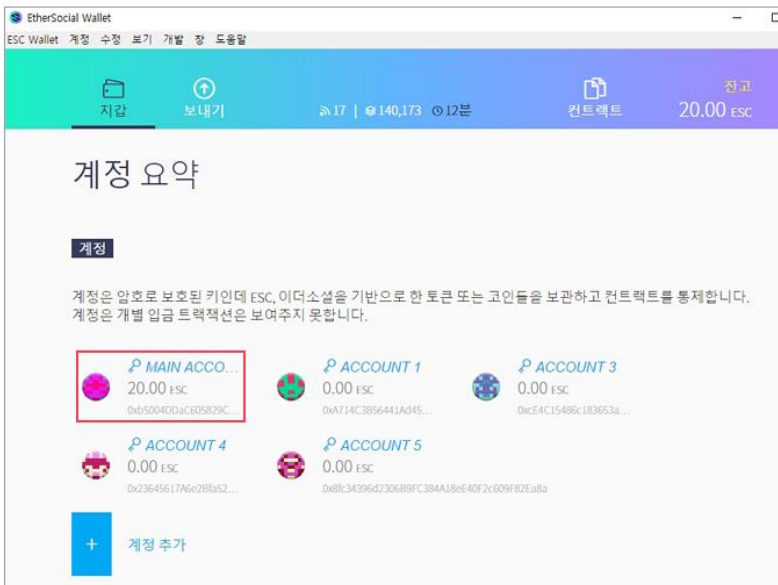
EtherSocial Wallet

ESC Wallet 계정 수정 보기 개발 창 도움말

지갑

보내기

17 | 140,173 12분

컨트랙트

잔고
20.00 ESC

계정 요약

계정

계정은 암호로 보호된 키인데 ESC, 이더소셜을 기반으로 한 토큰 또는 고인들을 보관하고 컨트랙트를 통제합니다. 계정은 개별 입금 트랙잭션은 보여주지 못합니다.

MAIN ACCO...
20.00 ESC
0xb5004DDaC605829C...

ACCOUNT 1
0.00 ESC
0xA714C3B56441Ad45...

ACCOUNT 3
0.00 ESC
0xcE4C15486c183653a...

ACCOUNT 4
0.00 ESC
0x23645617A6e2Bfa52...

ACCOUNT 5
0.00 ESC
0x8fc34396d2306B9FC384A18eE40F2c609F82Ea8a

+

계정 추가